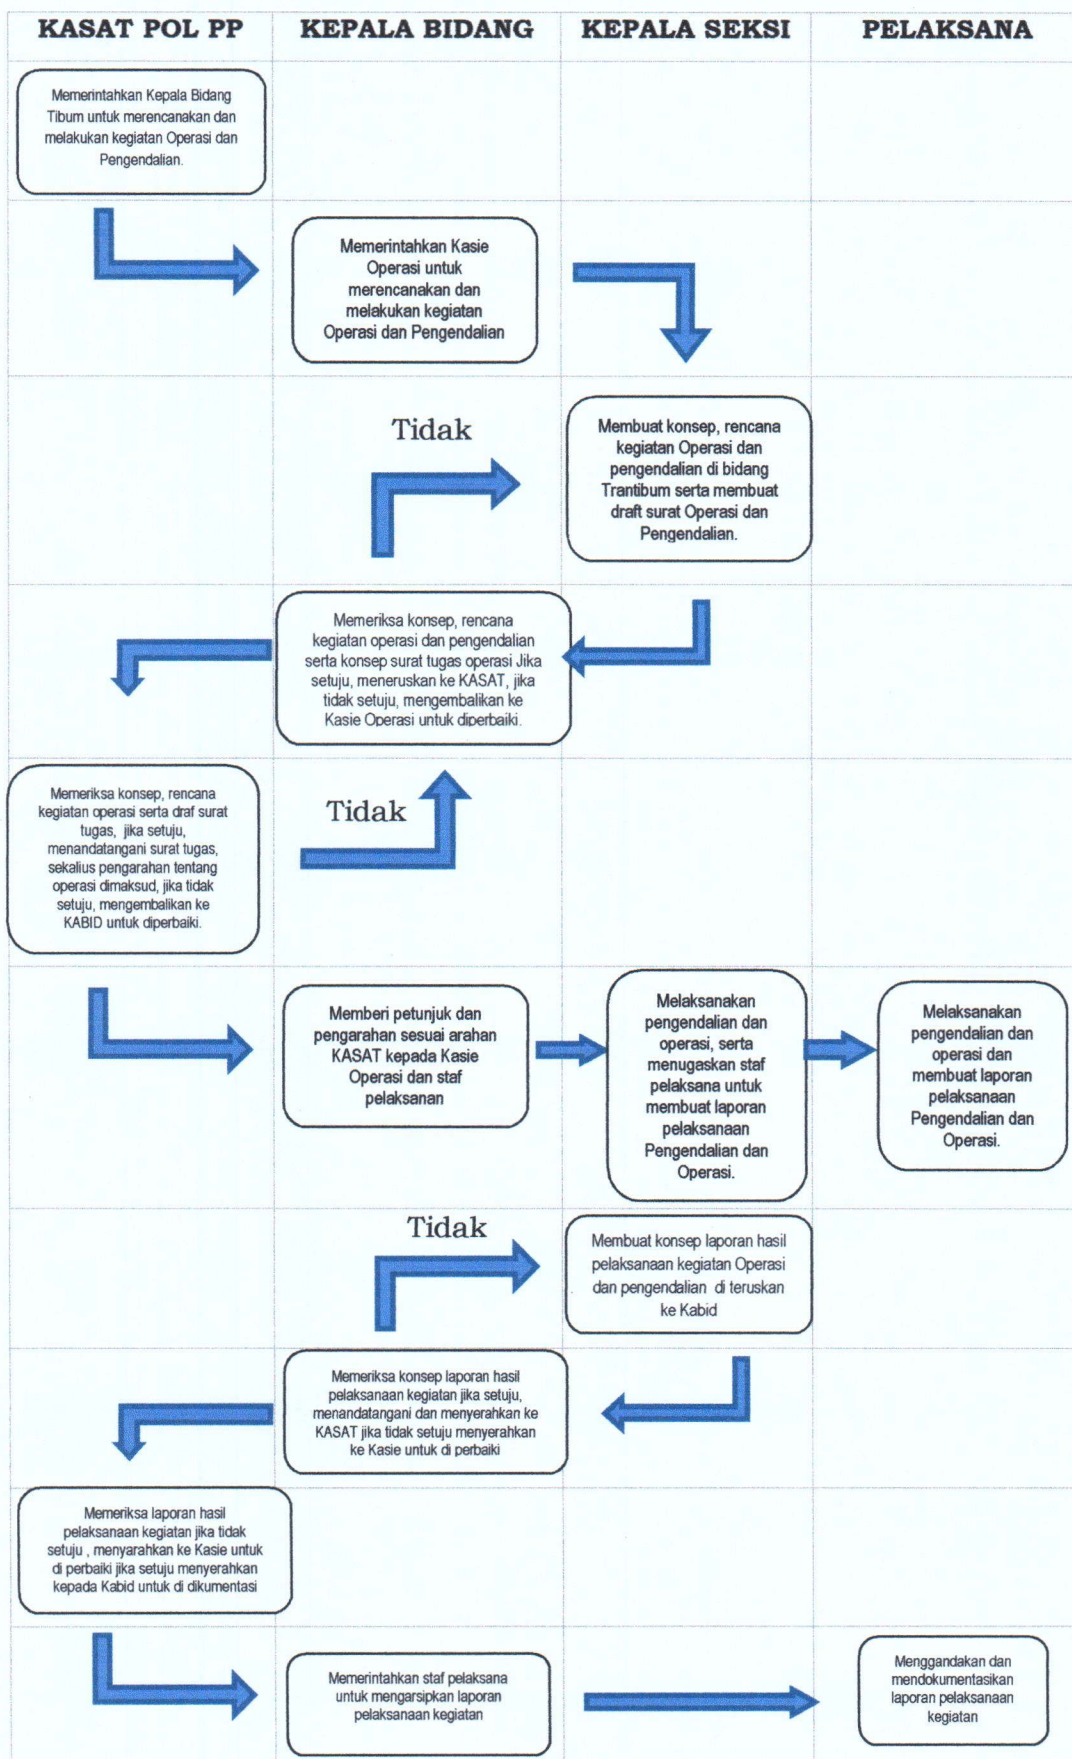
| KASAT POL PP | KEPALA BIDANG | KEPALA SEKSI | PELAKSANA |
|---|---|---|---|

Memerintahkan Kepala Bidang Tibum untuk merencanakan dan melakukan kegiatan Operasi dan Pengendalian.

Memerintahkan Kasie Operasi untuk merencanakan dan melakukan kegiatan Operasi dan Pengendalian

Tidak

Membuat konsep, rencana kegiatan Operasi dan pengendalian di bidang Trantibum serta membuat draft surat Operasi dan Pengendalian.

Memeriksa konsep, rencana kegiatan operasi dan pengendalian serta konsep surat tugas operasi Jika setuju, meneruskan ke KASAT, jika tidak setuju, mengembalikan ke Kasie Operasi untuk diperbaiki.

Memeriksa konsep, rencana kegiatan operasi serta draf surat tugas, jika setuju, menandatangani surat tugas, sekalius pengarahan tentang operasi dimaksud, jika tidak setuju, mengembalikan ke KABID untuk diperbaiki.

Tidak

Memberi petunjuk dan pengarahan sesuai arahan KASAT kepada Kasie Operasi dan staf pelaksanan

Melaksanakan pengendalian dan operasi, serta menugaskan staf pelaksana untuk membuat laporan pelaksanaan Pengendalian dan Operasi.

Melaksanakan pengendalian dan operasi dan membuat laporan pelaksanaan Pengendalian dan Operasi.

Tidak

Membuat konsep laporan hasil pelaksanaan kegiatan Operasi dan pengendalian di teruskan ke Kabid

Memeriksa konsep laporan hasil pelaksanaan kegiatan jika setuju, menandatangani dan menyerahkan ke KASAT jika tidak setuju menyerahkan ke Kasie untuk di perbaiki

Memeriksa laporan hasil pelaksanaan kegiatan jika tidak setuju , menyarahkan ke Kasie untuk di perbaiki jika setuju menyerahkan kepada Kabid untuk di dikumentasi

Memerintahkan staf pelaksana untuk mengarsipkan laporan pelaksanaan kegiatan

Menggandakan dan mendokumentasikan laporan pelaksanaan kegiatan